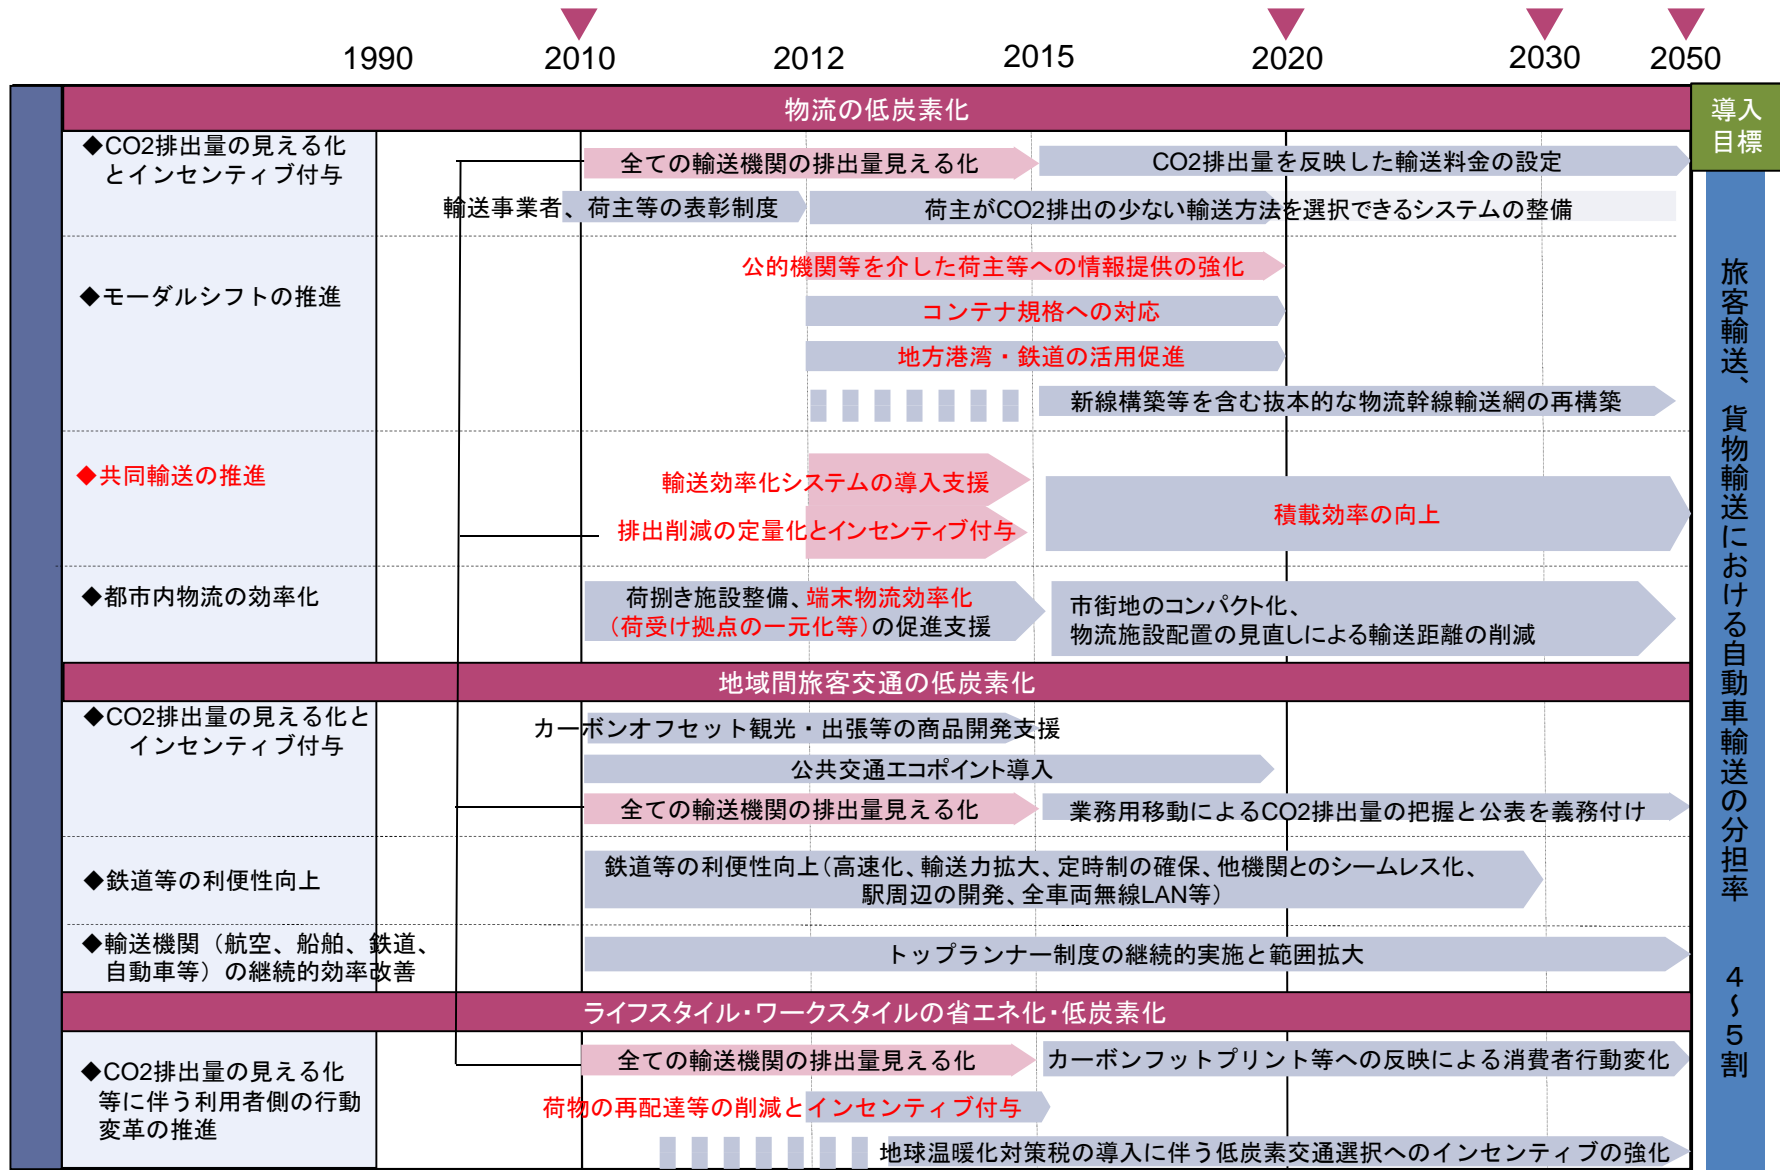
1990 2010 2012 2015 2020 2030 2050

導入目標

物流の低炭素化

◆CO2排出量の見える化とインセンティブ付与

全ての輸送機関の排出量見える化

CO2排出量を反映した輸送料金の設定

輸送事業者、荷主等の表彰制度

荷主がCO2排出の少ない輸送方法を選択できるシステムの整備

◆モーダルシフトの推進

公的機関等を介した荷主等への情報提供の強化

コンテナ規格への対応

地方港湾・鉄道の活用促進

新線構築等を含む抜本的な物流幹線輸送網の再構築

◆共同輸送の推進

輸送効率化システムの導入支援

排出削減の定量化とインセンティブ付与

積載効率の向上

◆都市内物流の効率化

荷捌き施設整備、端末物流効率化（荷受け拠点の一元化等）の促進支援

市街地のコンパクト化、物流施設配置の見直しによる輸送距離の削減

地域間旅客交通の低炭素化

◆CO2排出量の見える化とインセンティブ付与

カーボンオフセット観光・出張等の商品開発支援

公共交通エコポイント導入

全ての輸送機関の排出量見える化

業務用移動によるCO2排出量の把握と公表を義務付け

◆鉄道等の利便性向上

鉄道等の利便性向上（高速化、輸送力拡大、定時制の確保、他機関とのシームレス化、駅周辺の開発、全車両無線LAN等）

◆輸送機関（航空、船舶、鉄道、自動車等）の継続的効率改善

トップランナー制度の継続的実施と範囲拡大

ライフスタイル・ワークスタイルの省エネ化・低炭素化

◆CO2排出量の見える化等に伴う利用者側の行動変革の推進

全ての輸送機関の排出量見える化

カーボンフットプリント等への反映による消費者行動変化

荷物の再配達等の削減とインセンティブ付与

地球温暖化対策税の導入に伴う低炭素交通選択へのインセンティブの強化

旅客輸送、貨物輸送における自動車輸送の分担率 4～5割